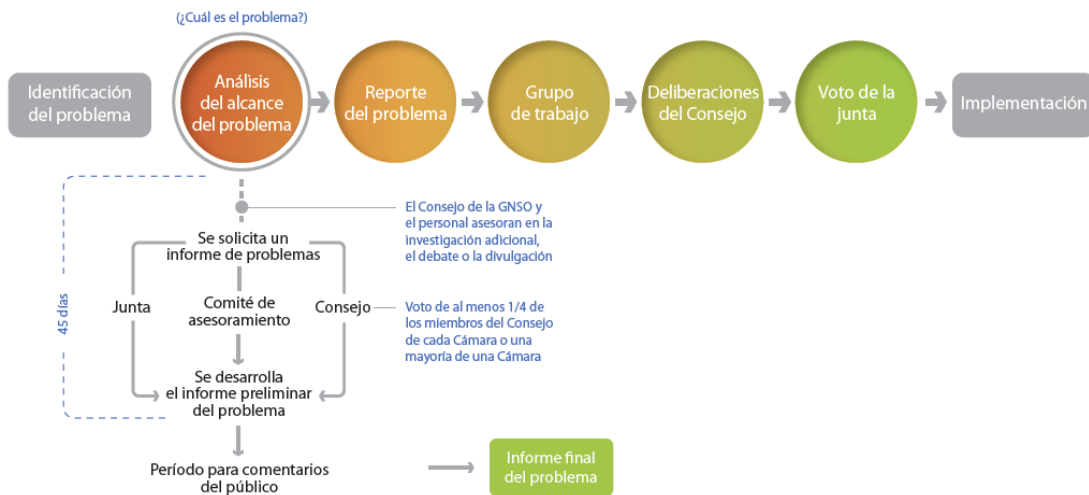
(¿Cuál es el problema?)

Identificación del problema

Análisis del alcance del problema

Reporte del problema

Grupo de trabajo

Deliberaciones del Consejo

Voto de la junta

Implementación

El Consejo de la GNSO y el personal asesoran en la investigación adicional, el debate o la divulgación

Se solicita un informe de problemas

45 días

Junta

Comité de asesoramiento

Consejo

Voto de al menos 1/4 de los miembros del Consejo de cada Cámara o una mayoría de una Cámara

Se desarrolla el informe preliminar del problema

Período para comentarios del público

Informe final del problema